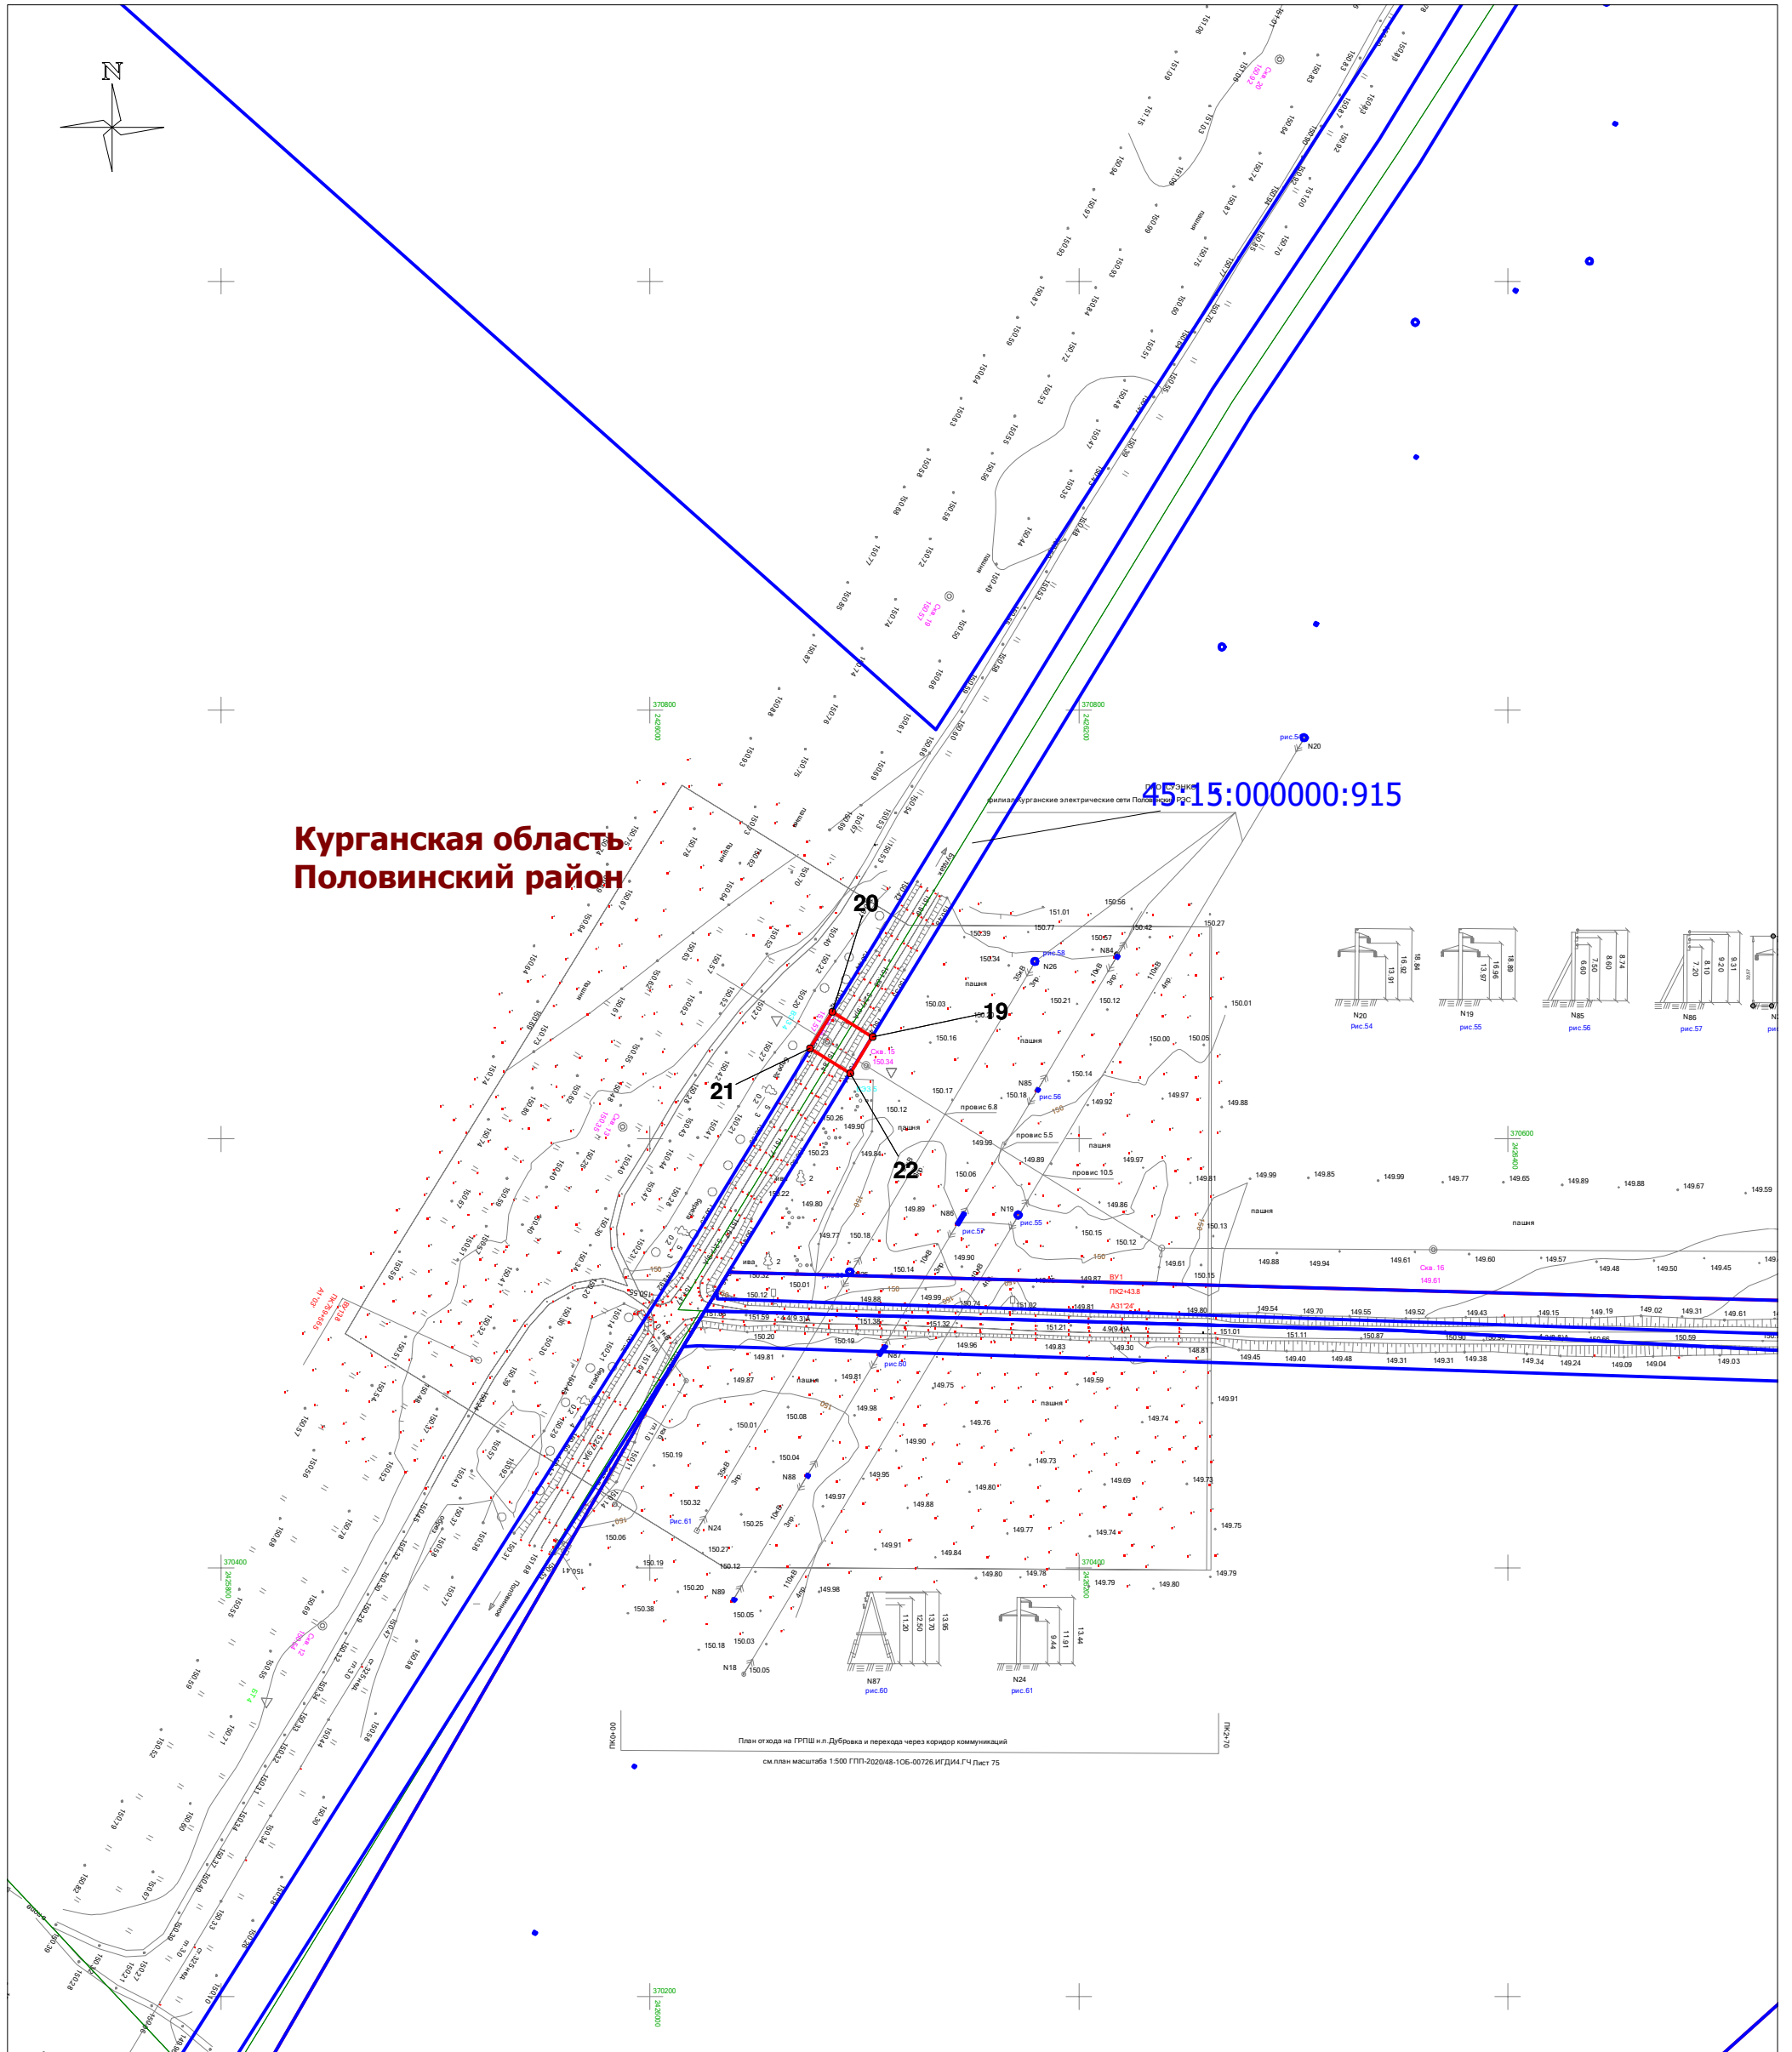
N

Курганская область
Половинский район

45:15:000000:915

филиал Курганские электрические сети Половинский РЭС

20
19
21
22

370800
370600
370400
370200

N20
рис.54
N19
рис.55
N85
рис.56
N86
рис.57
N87
рис.60
N24
рис.61

Скв. 15
150.34
Скв. 16
149.61
ВУ1
ПК2+43.8

пашня

провис 6.8
провис 5.5
провис 10.5

План отхода на ГРПШ н.п.Дубровка и перехода через коридор коммуникаций
см.план масштаба 1:500 ГПП-2020/48-1Об-00726.ИГДИ4.ГЧ Лист 75

ПК0+00
ПК2+70